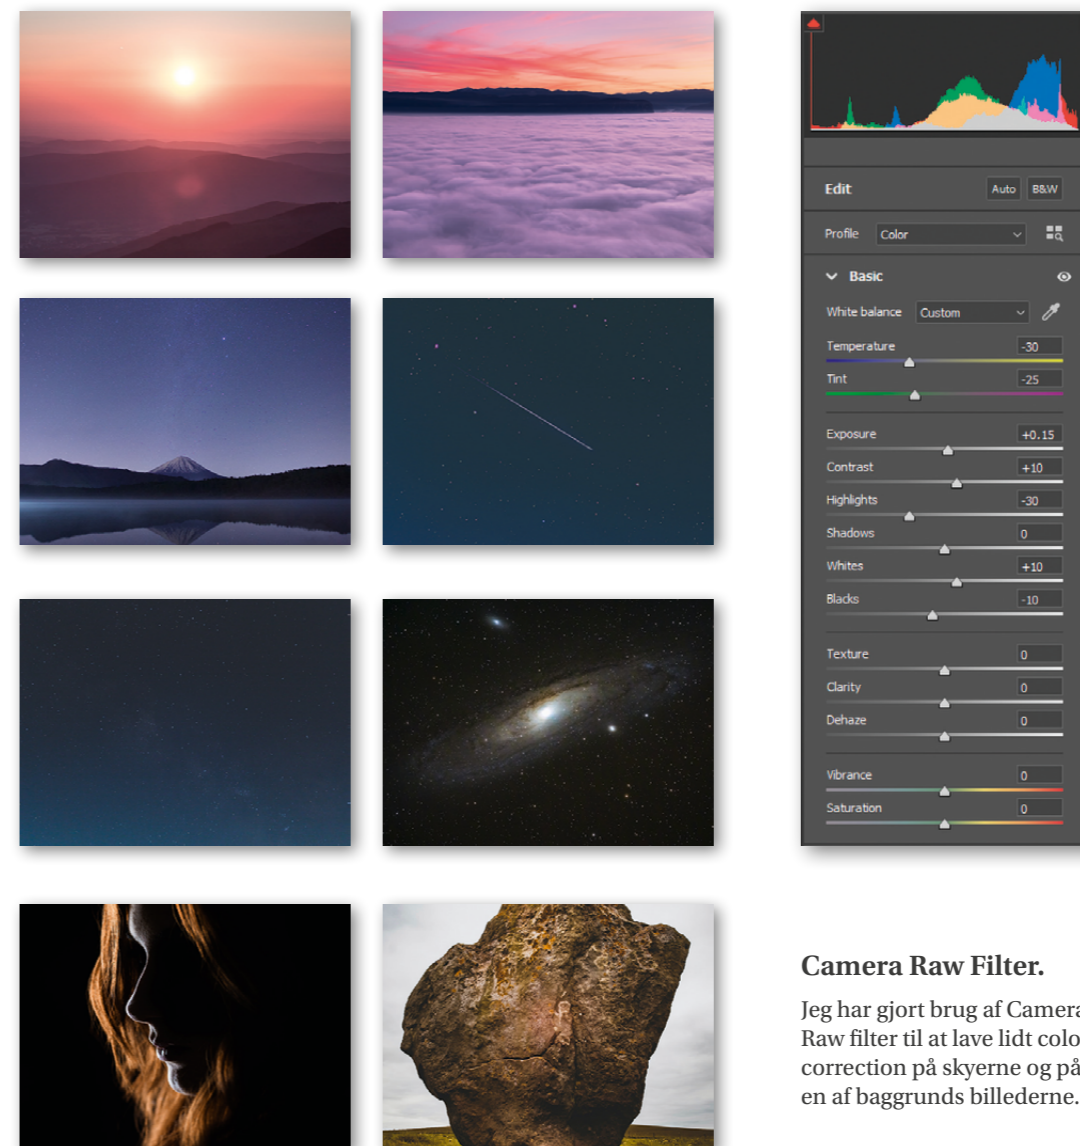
Edit
Auto
B&W
Profile
Color
Basic
White balance
Custom
Temperature
-30
Tint
-25
Exposure
+0.15
Contrast
+10
Highlights
-30
Shadows
0
Whites
+10
Blacks
-10
Texture
0
Clarity
0
Dehaze
0
Vibrance
0
Saturation
0

Camera Raw Filter.

Jeg har gjort brug af Camera Raw filter til at lave lidt colo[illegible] correction på skyerne og på en af baggrunds billederne.